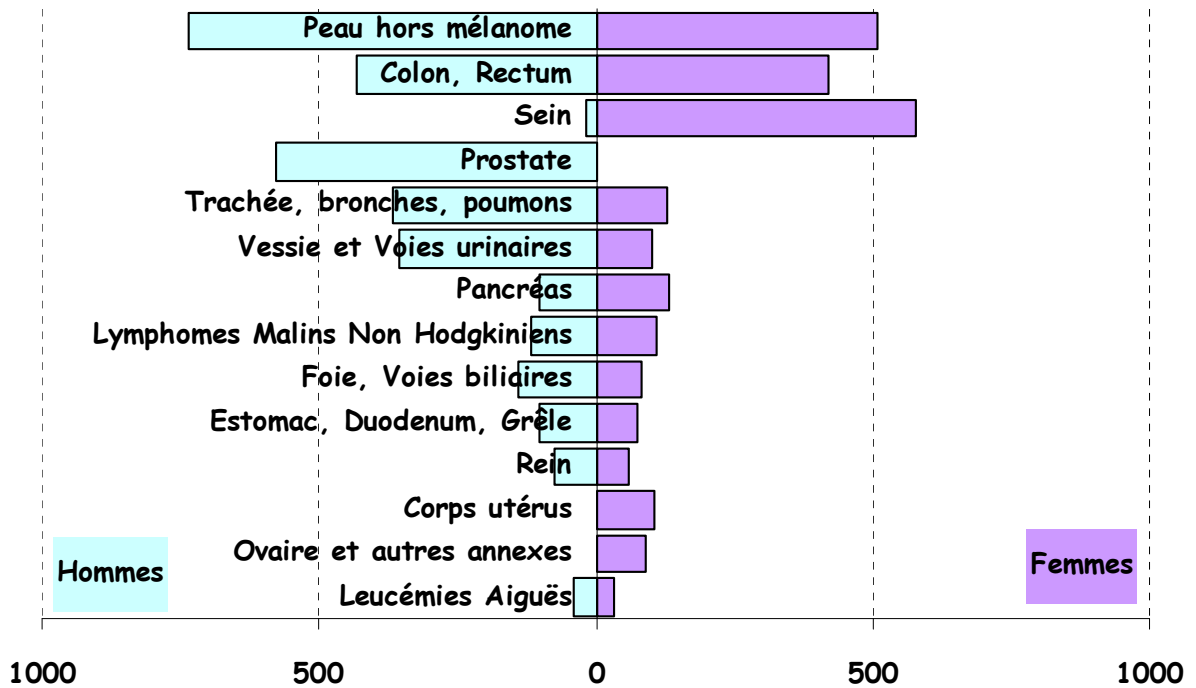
Peau hors mélanome
Colon, Rectum
Sein
Prostate
Trachée, bronches, poumons
Vessie et Voies urinaires
Pancréas
Lymphomes Malins Non Hodgkiniens
Foie, Voies biliaires
Estomac, Duodenum, Grêle
Rein
Corps utérus
Ovaire et autres annexes
Leucémies Aiguës

Hommes

Femmes

1000 500 0 500 1000